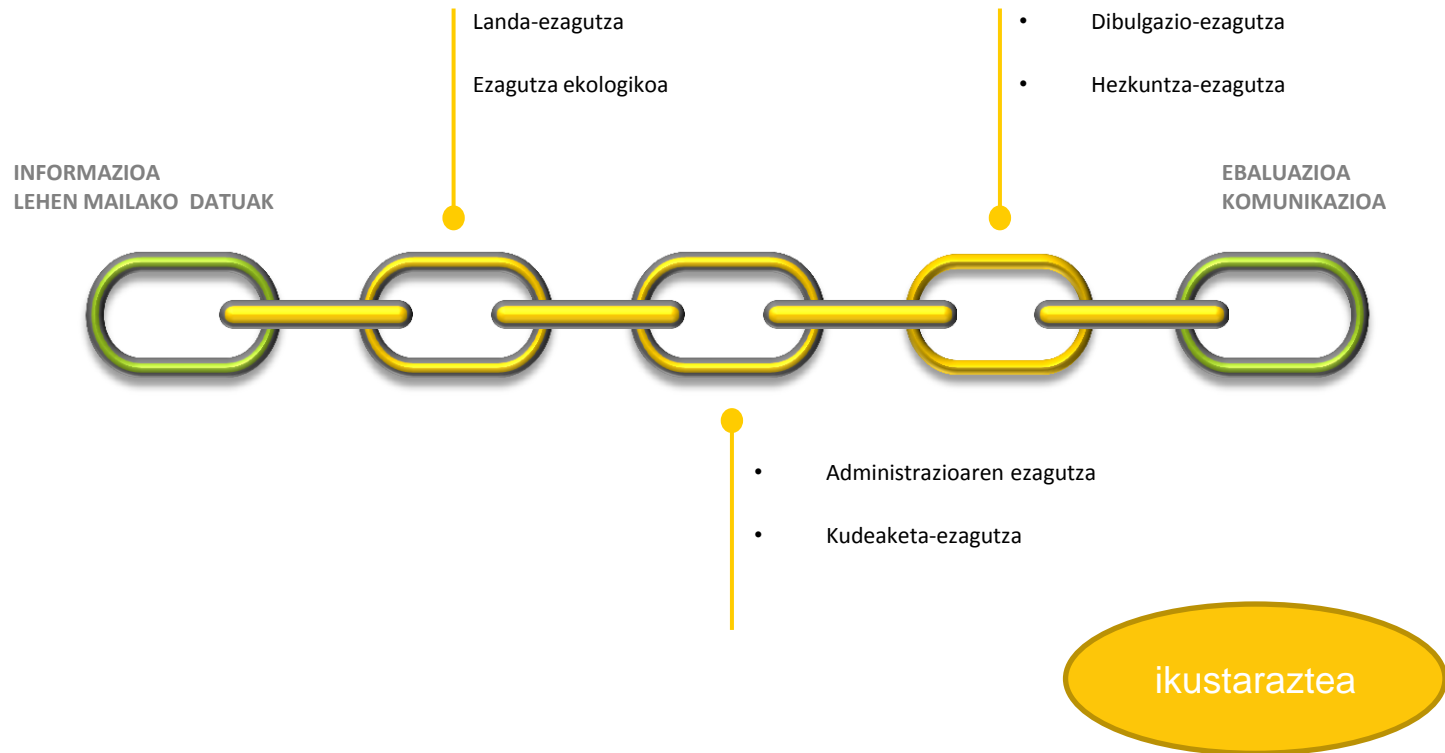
Landa-ezagutza

Ezagutza ekologikoa

• Dibulgazio-ezagutza

• Hezkuntza-ezagutza

INFORMAZIOA
LEHEN MAILAKO DATUAK

EBALUAZIOA
KOMUNIKAZIOA

• Administrazioaren ezagutza

• Kudeaketa-ezagutza

ikustaraztea